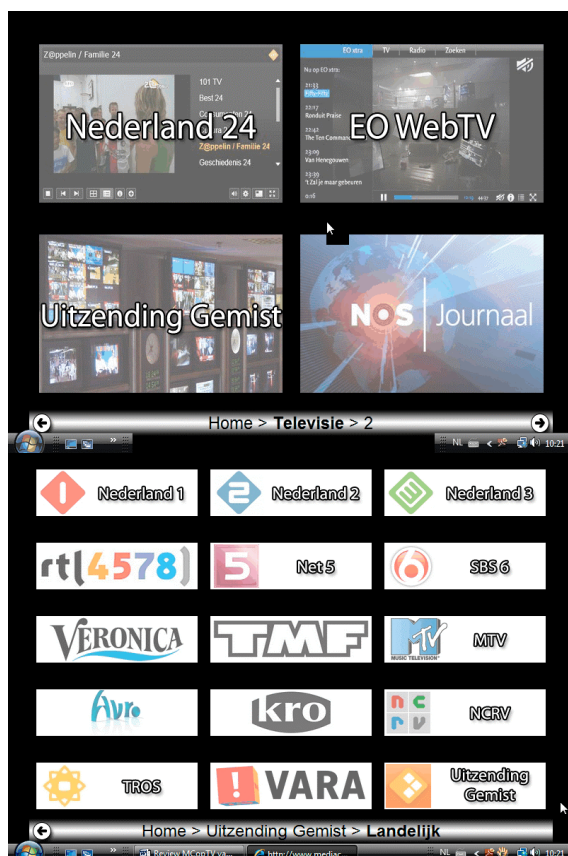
Z@ppelin / Familie 24

101 TV
Best 24
Z@ppelin / Familie 24
Geschiedenis 24

Nederland 24

EO extra TV Radio Zoeken

Nu op EO extra:
21:33
22:17
Ronduit Praise
22:42
The Ten Comman
23:09
Van Henegouwen
23:39
't Zal je maar gebeuren

EO WebTV

Uitzending Gemist

NOS | Journaal

Home > Televisie > 2

NL 10:21

Nederland 1
Nederland 2
Nederland 3
rt 4578
5 Net 5
6 SBS 6
VERONICA
TMF
MTV MUSIC TELEVISION MTV
Avro
kro
n c r v NCRV
TROS
VARA
Uitzending Gemist

Home > Uitzending Gemist > Landelijk

Review MCenTV va...
http://www.mediac...
NL 10:21